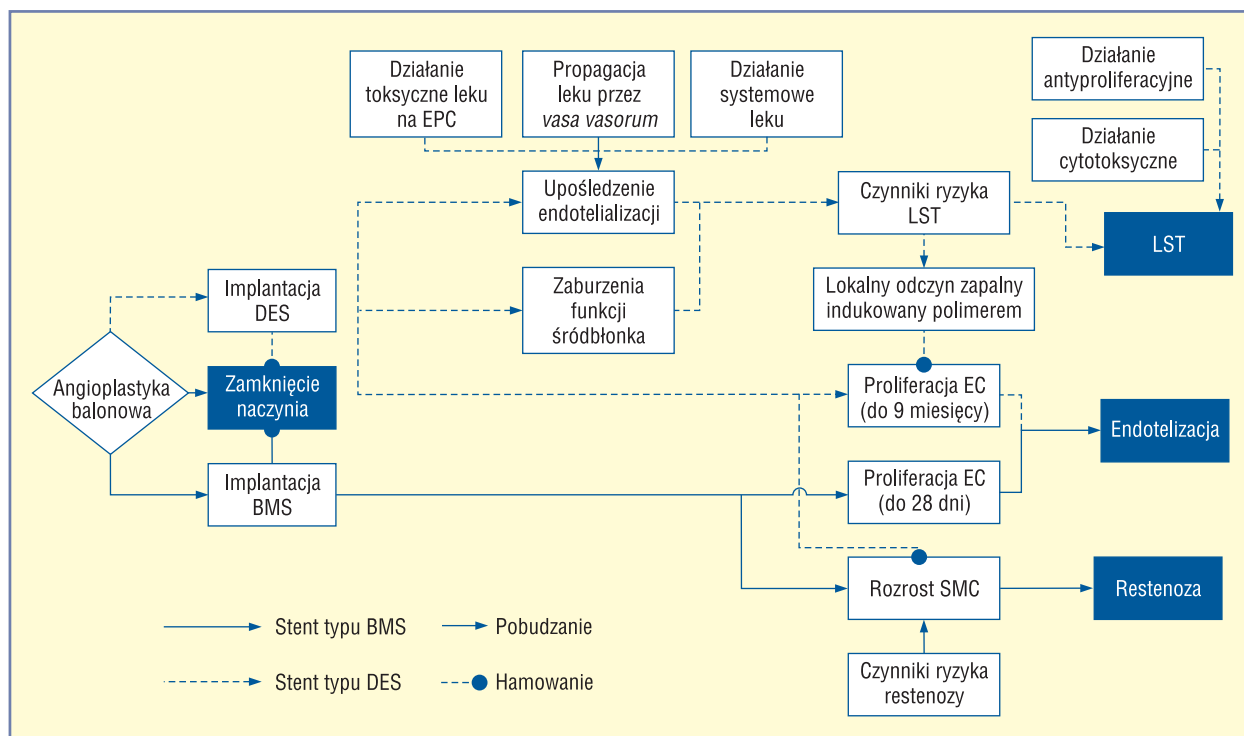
Działanie toksyczne leku na EPC

Propagacja leku przez *vasa vasorum*

Działanie systemowe leku

Działanie antyproliferacyjne

Działanie cytotoksyczne

Upośledzenie endotelializacji

Czynniki ryzyka LST

LST

Zaburzenia funkcji śródbłonka

Lokalny odczyn zapalny indukowany polimerem

Implantacja DES

Angioplastyka balonowa

Zamknięcie naczynia

Proliferacja EC (do 9 miesięcy)

Endotelizacja

Implantacja BMS

Proliferacja EC (do 28 dni)

Rozrost SMC

Restenoza

Czynniki ryzyka restenozy

Stent typu BMS

Pobudzanie

Stent typu DES

Hamowanie